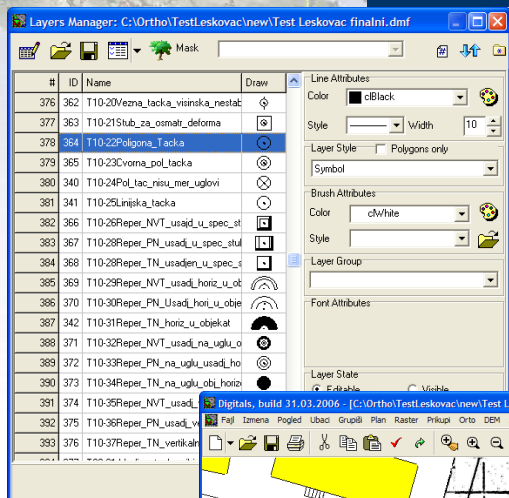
Layers Manager: C:\Ortho\TestLeskovac\new\Test Leskovac finalni.dmf

Mask

| # | ID | Name | Draw |
|---|---|---|---|
| 376 | 362 | T10-20Vezna_tacka_visinska_nestab | |
| 377 | 363 | T10-21Stub_za_osmatr_deforma | |
| 378 | 364 | T10-22Poligona_Tacka | |
| 379 | 365 | T10-23Cvorna_pol_tacka | |
| 380 | 340 | T10-24Pol_tac_nisu_mer_uglovi | |
| 381 | 341 | T10-25Linijska_tacka | |
| 382 | 366 | T10-26Reper_NVT_usajd_u_spec_st | |
| 383 | 367 | T10-28Reper_PN_usadj_u_spec_stu | |
| 384 | 368 | T10-28Reper_TN_usadjen_u_spec_s | |
| 385 | 369 | T10-29Reper_NVT_usadj_u_horiz_u_ob | |
| 386 | 370 | T10-30Reper_PN_Usadj_hori_u_obje | |
| 387 | 342 | T10-31Reper_TN_horiz_u_objekat | |
| 388 | 371 | T10-32Reper_NVT_usadj_na_uglu_o | |
| 389 | 372 | T10-33Reper_PN_na_uglu_usadj_ho | |
| 390 | 373 | T10-34Reper_TN_na_uglu_obj_horiz | |
| 391 | 374 | T10-35Reper_NVT_usadj_u_uglu_o | |
| 392 | 375 | T10-36Reper_PN_usadj_u | |
| 393 | 376 | T10-37Reper_TN_vertikaln | |

Line Attributes
Color clBlack
Style Width 10

Layer Style Polygons only
Symbol

Brush Attributes
Color clWhite
Style

Layer Group

Font Attributes

Layer State
Editable Visible

Digitals, build 31.03.2006 - [C:\Ortho\TestLeskovac\new\Test L
Fajl Izmena Pogled Ubaci Grupiši Plan Raster Prikupi Orto DEM